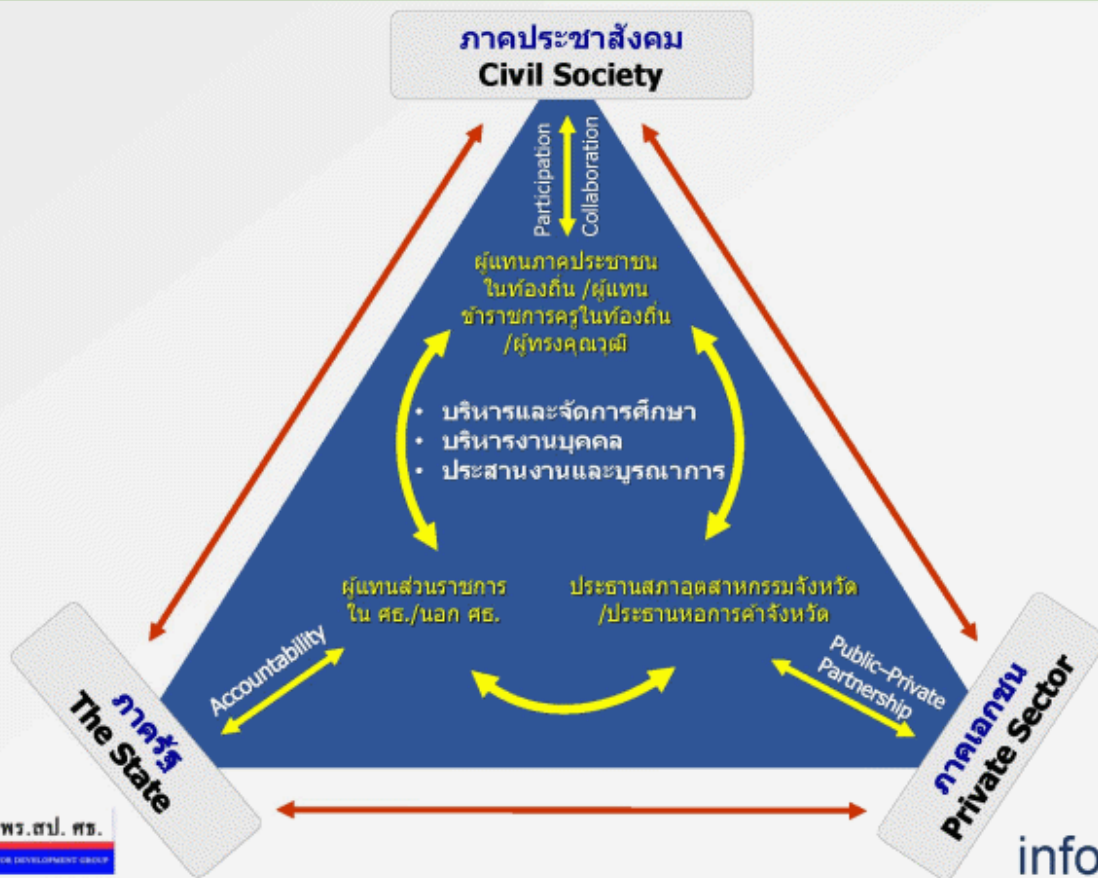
ภาคประชาสังคม
Civil Society

Participation
Collaboration

ผู้แทนภาคประชาชนในท้องถิ่น /ผู้แทนข้าราชการครูในท้องถิ่น /ผู้ทรงคุณวุฒิ

• บริหารและจัดการศึกษา
• บริหารงานบุคคล
• ประสานงานและบูรณาการ

ผู้แทนส่วนราชการ ใน ศธ./นอก ศธ.

ประธานสภาอุตสาหกรรมจังหวัด /ประธานหอการค้าจังหวัด

Accountability

Public–Private Partnership

ภาครัฐ
The State

ภาคเอกชน
Private Sector

พร.สป. ศธ.
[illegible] DEVELOPMENT GROUP

info